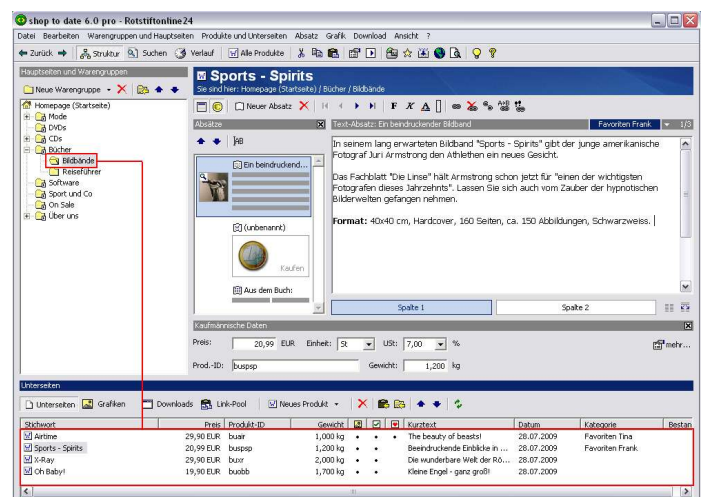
shop to date 6.0 pro - Rotstiftonline24

Datei Bearbeiten Warengruppen und Hauptseiten Produkte und Unterseiten Absatz Grafik Download Ansicht ?

Zurück Struktur Suchen Verlauf Alle Produkte

Hauptseiten und Warengruppen

Neue Warengruppe

Homepage (Startseite)
Mode
DVDs
CDs
Bücher
Bildbände
Reiseführer
Software
Sport und Co
On Sale
Über uns

Sports - Spirits
Sie sind hier: Homepage (Startseite) / Bücher / Bildbände

Neuer Absatz

Absätze

Ein beindruckend...

(unbenannt)

Kaufen

Aus dem Buch:

Text-Absatz: Ein beindruckender Bildband

Favoriten Frank 1/3

In seinem lang erwarteten Bildband "Sports - Spirits" gibt der junge amerikanische Fotograf Juri Armstrong den Athlethen ein neues Gesicht.

Das Fachblatt "Die Linse" hält Armstrong schon jetzt für "einen der wichtigsten Fotografen dieses Jahrzehnts". Lassen Sie sich auch vom Zauber der hypnotischen Bilderwelten gefangen nehmen.

Format: 40x40 cm, Hardcover, 160 Seiten, ca. 150 Abbildungen, Schwarzweiss.

Spalte 1 Spalte 2

Kaufmännische Daten

Preis: 20,99 EUR Einheit: St USt: 7,00 %

mehr...

Prod.-ID: buspsp Gewicht: 1,200 kg

Unterseiten

Unterseiten Grafiken Downloads Link-Pool Neues Produkt

| Stichwort | Preis | Produkt-ID | Gewicht | | | | Kurztext | Datum | Kategorie | Bestan |
|---|---|---|---|---|---|---|---|---|---|---|
| Airtime | 29,90 EUR | buair | 1,000 kg | • | • | | The beauty of beasts! | 28.07.2009 | Favoriten Tina | |
| Sports - Spirits | 20,99 EUR | buspsp | 1,200 kg | • | • | | Beeindruckende Einblicke in ... | 28.07.2009 | Favoriten Frank | |
| X-Ray | 29,90 EUR | busr | 2,000 kg | • | • | | Die wunderbare Welt der Rö... | 28.07.2009 | | |
| Oh Baby! | 19,90 EUR | buobb | 1,700 kg | • | • | | Kleine Engel - ganz groß! | 28.07.2009 | | |